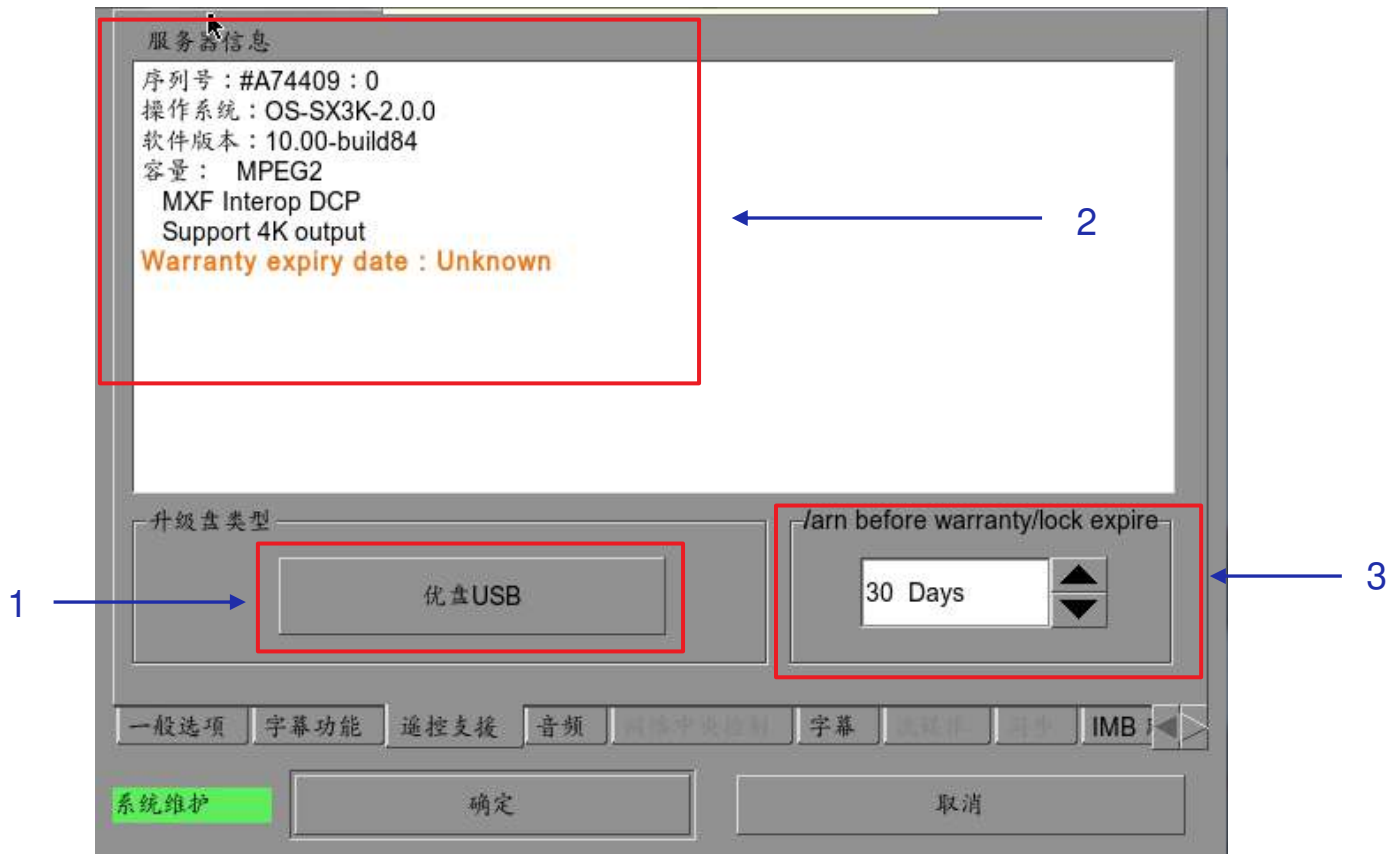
服务器信息

序列号：#A74409：0
操作系统：OS-SX3K-2.0.0
软件版本：10.00-build84
容量： MPEG2
MXF Interop DCP
Support 4K output
Warranty expiry date：Unknown

2

升级盘类型

优盘USB

1

/arn before warranty/lock expire

30 Days

3

一般选项 字幕功能 遥控支援 音频 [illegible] 字幕 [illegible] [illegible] IMB

系统维护

确定

取消